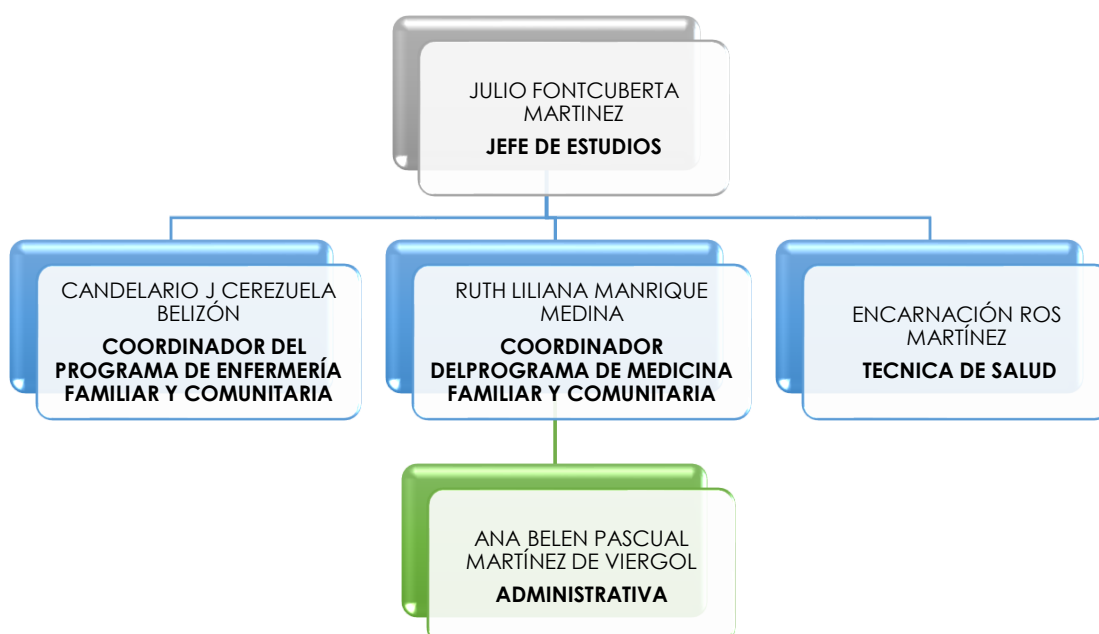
JULIO FONTCUBERTA MARTINEZ
JEFE DE ESTUDIOS

CANDELARIO J CEREZUELA BELIZÓN
COORDINADOR DEL PROGRAMA DE ENFERMERÍA FAMILIAR Y COMUNITARIA

RUTH LILIANA MANRIQUE MEDINA
COORDINADOR DELPROGRAMA DE MEDICINA FAMILIAR Y COMUNITARIA

ENCARNACIÓN ROS MARTÍNEZ
TECNICA DE SALUD

ANA BELEN PASCUAL MARTÍNEZ DE VIERGOL
ADMINISTRATIVA